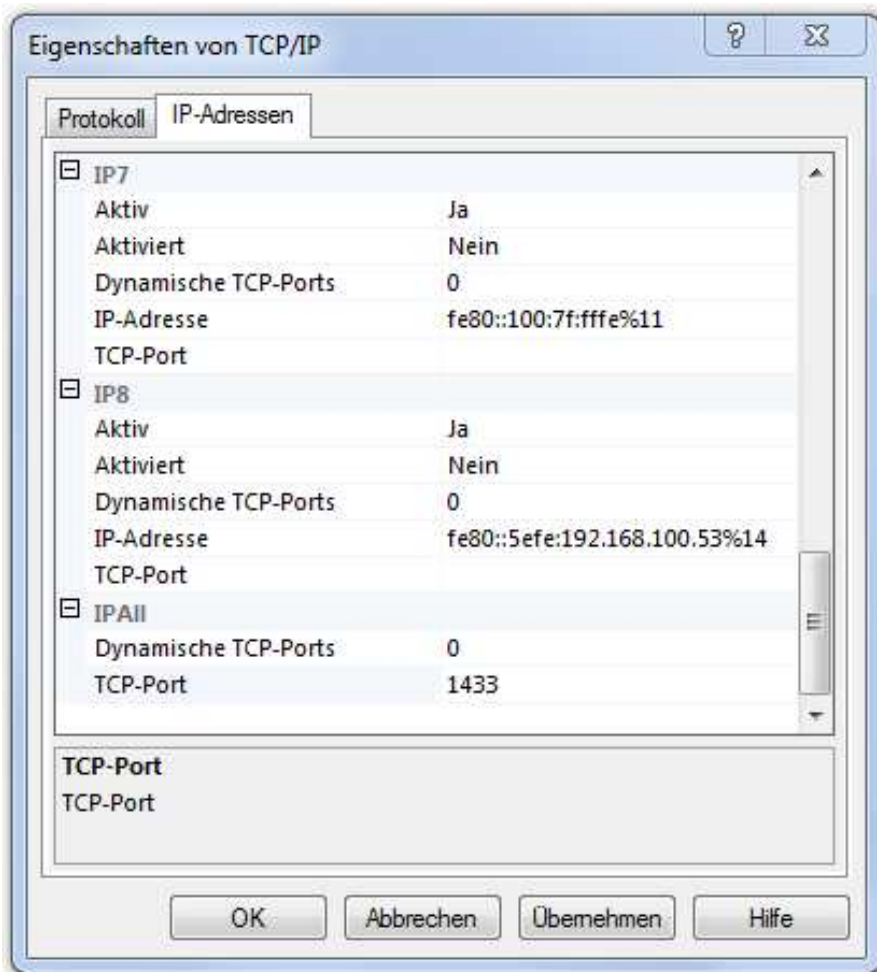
Eigenschaften von TCP/IP

?

Protokoll IP-Adressen

IP7

| | |
|---|---|
| Aktiv | Ja |
| Aktiviert | Nein |
| Dynamische TCP-Ports | 0 |
| IP-Adresse | fe80::100:7f:fffe%11 |
| TCP-Port | |

IP8

| | |
|---|---|
| Aktiv | Ja |
| Aktiviert | Nein |
| Dynamische TCP-Ports | 0 |
| IP-Adresse | fe80::5efe:192.168.100.53%14 |
| TCP-Port | |

IPAll

| | |
|---|---|
| Dynamische TCP-Ports | 0 |
| TCP-Port | 1433 |

TCP-Port
TCP-Port

OK Abbrechen Übernehmen Hilfe